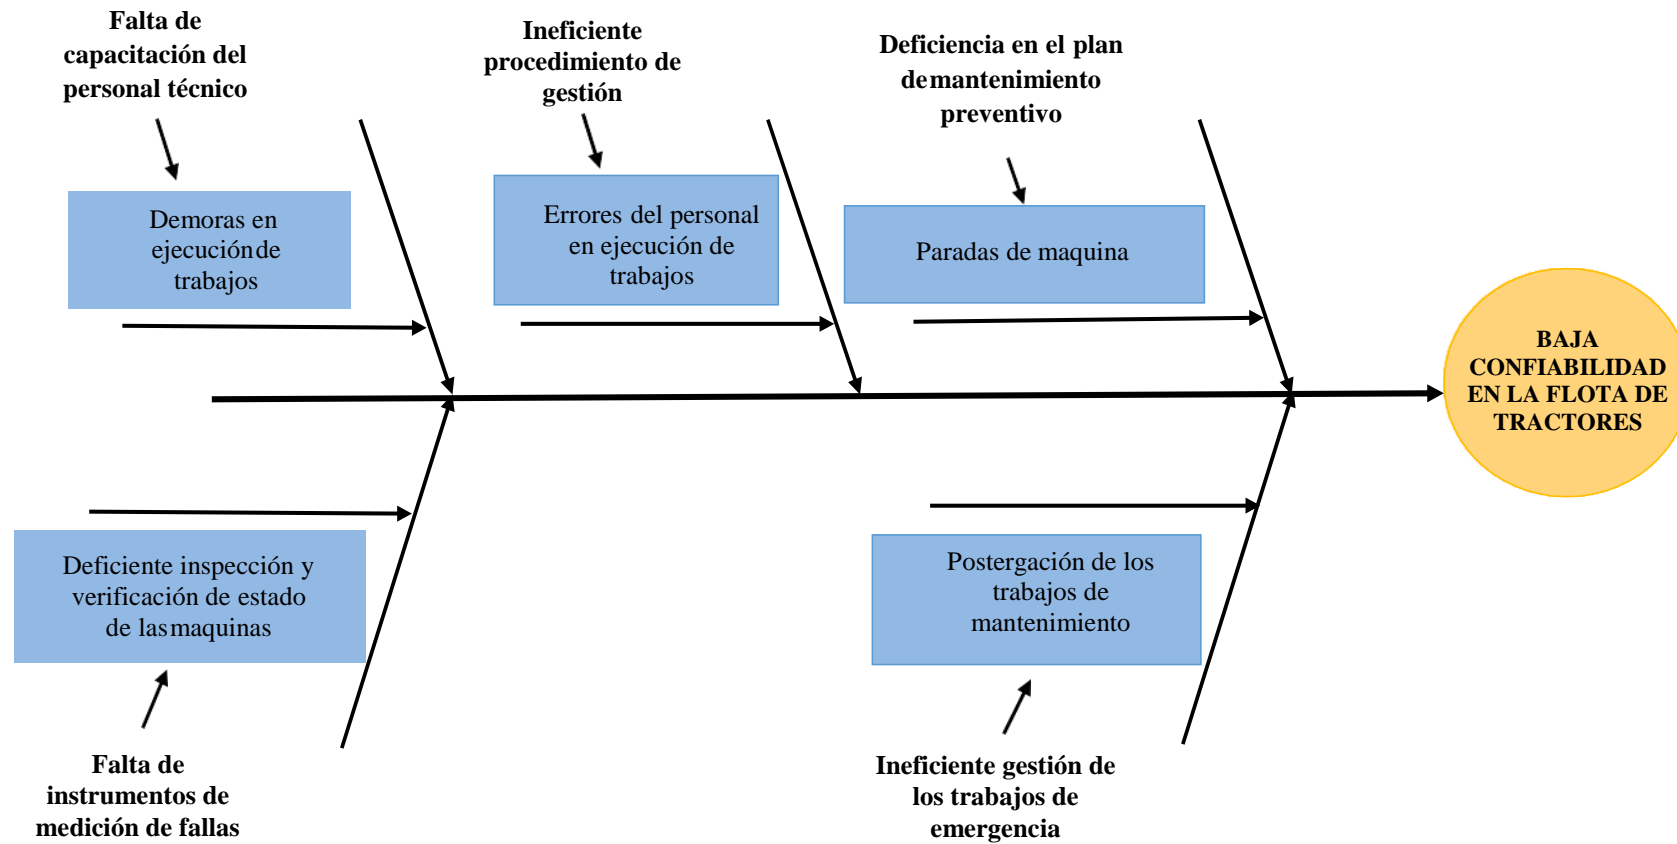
Falta de capacitación del personal técnico

Demoras en ejecuciónde trabajos

Ineficiente procedimiento de gestión

Errores del personal en ejecución de trabajos

Deficiencia en el plan demantenimiento preventivo

Paradas de maquina

BAJA CONFIABILIDAD EN LA FLOTA DE TRACTORES

Deficiente inspección y verificación de estado de lasmaquinas

Falta de instrumentos de medición de fallas

Postergación de los trabajos de mantenimiento

Ineficiente gestión de los trabajos de emergencia